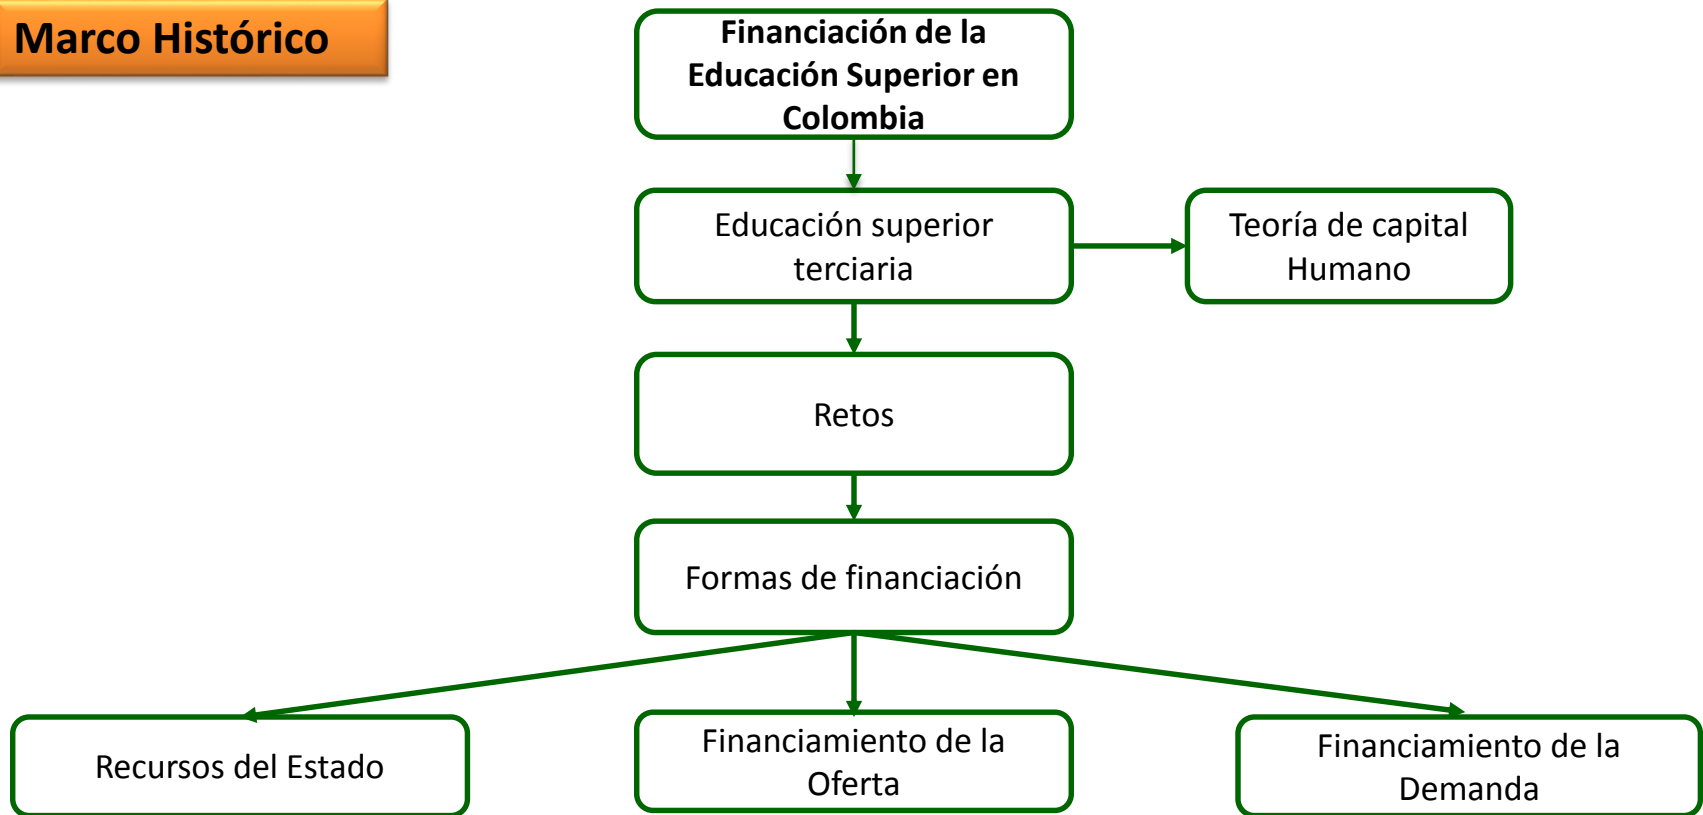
Marco Histórico

Financiación de la Educación Superior en Colombia

Educación superior terciaria

Teoría de capital Humano

Retos

Formas de financiación

Recursos del Estado

Financiamiento de la Oferta

Financiamiento de la Demanda